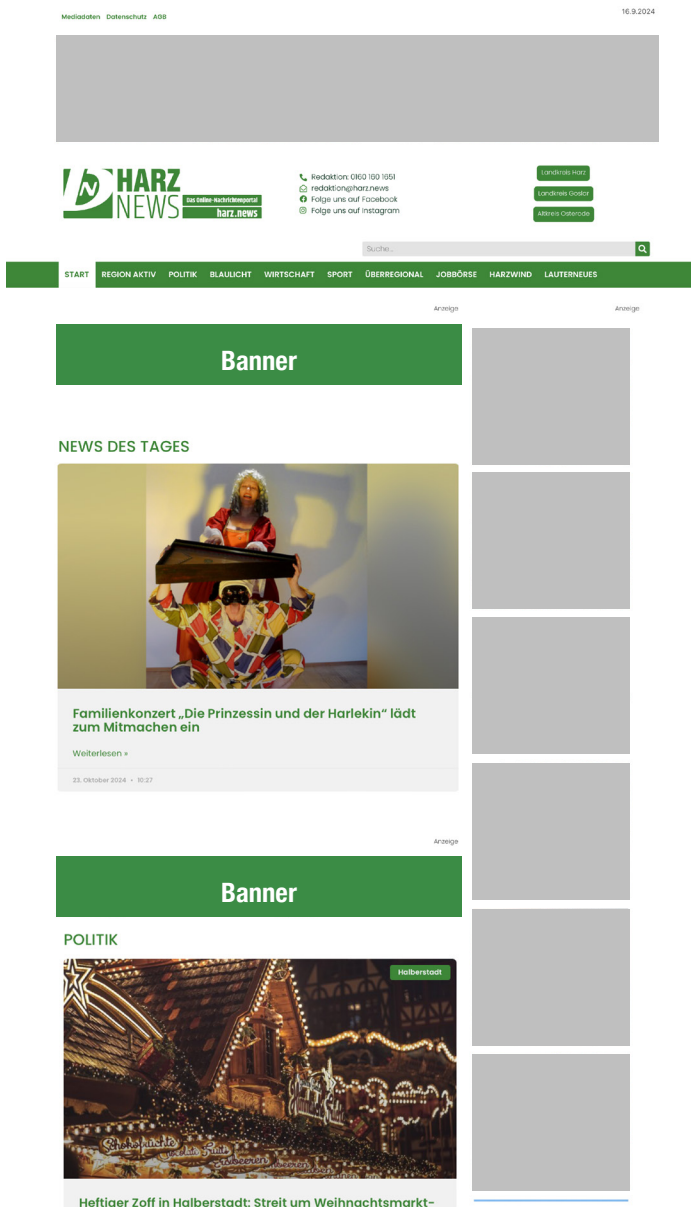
Mediadaten Datenschutz AGB

16.9.2024

HARZ NEWS
Das Online-Nachrichtenportal
harz.news

Redaktion: 0160 160 1651
redaktion@harz.news
Folge uns auf Facebook
Folge uns auf Instagram

Landkreis Harz
Landkreis Goslar
Altkreis Osterode

Suche...

START REGION AKTIV POLITIK BLAULICHT WIRTSCHAFT SPORT ÜBERREGIONAL JOBBÖRSE HARZWIND LAUTERNEUES

Anzeige

Anzeige

Banner

NEWS DES TAGES

Familienkonzert „Die Prinzessin und der Harlekin“ lädt zum Mitmachen ein

Weiterlesen »

23. Oktober 2024 • 10:27

Anzeige

Banner

POLITIK

Halberstadt

Heftiger Zoff in Halberstadt: Streit um Weihnachtsmarkt-